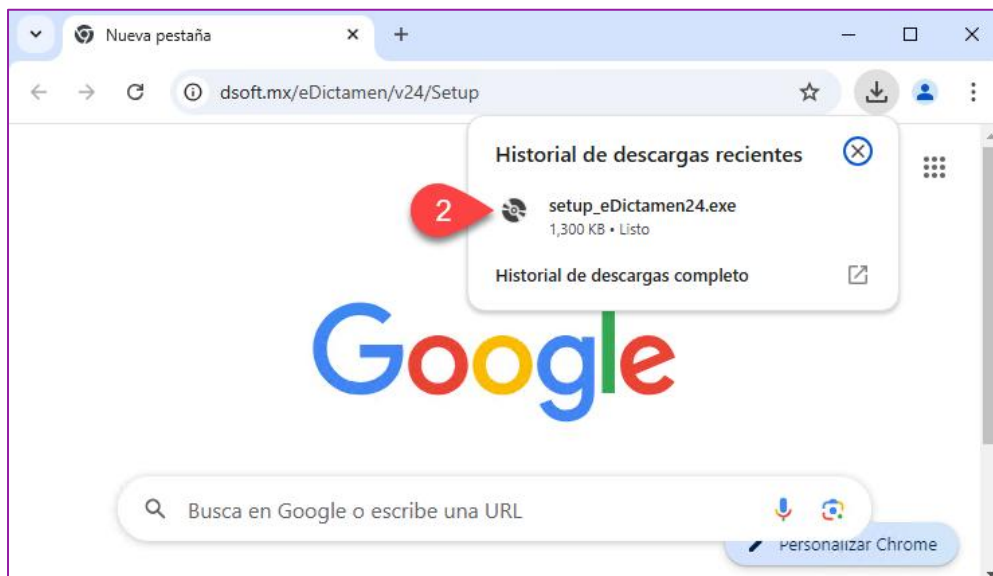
Nueva pestaña

dsoft.mx/eDictamen/v24/Setup

Historial de descargas recientes

2

setup_eDictamen24.exe
1,300 KB • Listo

Historial de descargas completo

Google

Busca en Google o escribe una URL

Personalizar Chrome